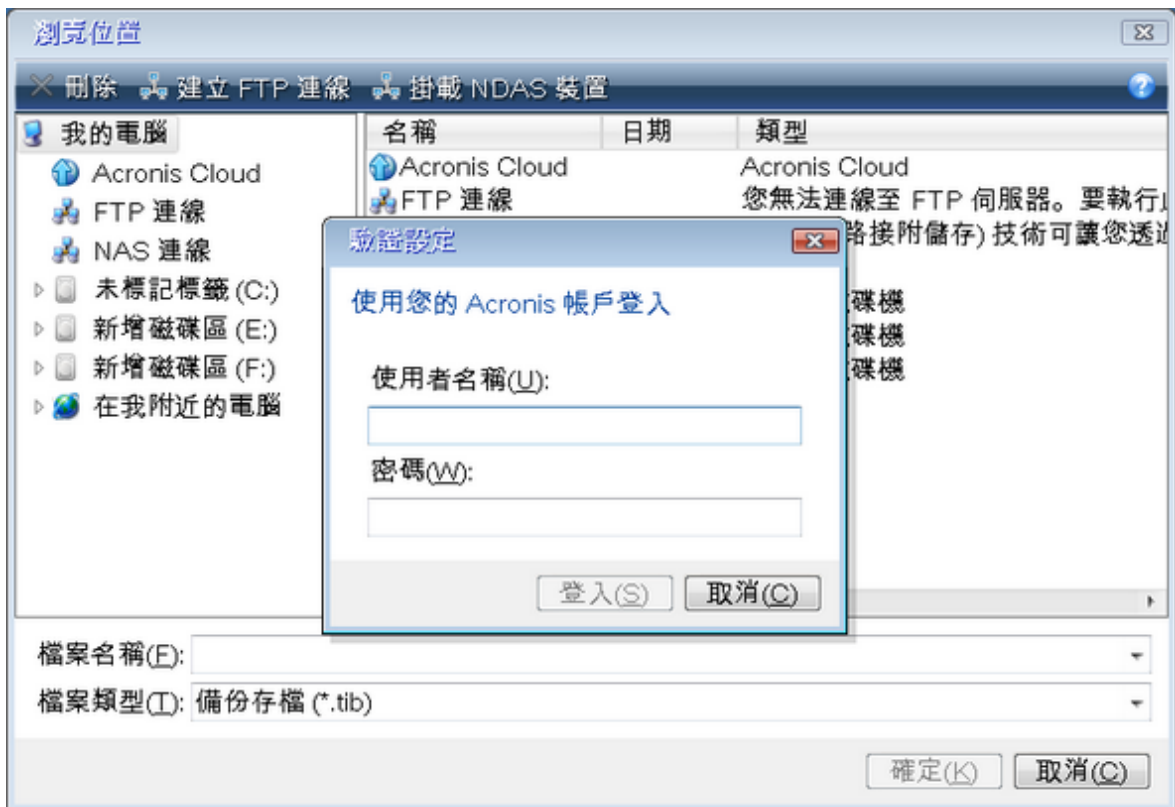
瀏覽位置

刪除 建立 FTP 連線 掛載 NDAS 裝置

我的電腦
Acronis Cloud
FTP 連線
NAS 連線
未標記標籤 (C:)
新增磁碟區 (E:)
新增磁碟區 (F:)
在我附近的電腦

| 名稱 | 日期 | 類型 |
|---|---|---|
| Acronis Cloud | | Acronis Cloud |
| FTP 連線 | | 您無法連線至 FTP 伺服器。要執行 |
| | | 路接附儲存) 技術可讓您透 |
| | | 碟機 |
| | | 碟機 |
| | | 碟機 |

驗證設定

使用您的 Acronis 帳戶登入

使用者名稱(U):

密碼(W):

登入(S) 取消(C)

檔案名稱(F):
檔案類型(T): 備份存檔 (*.tib)

確定(K) 取消(C)